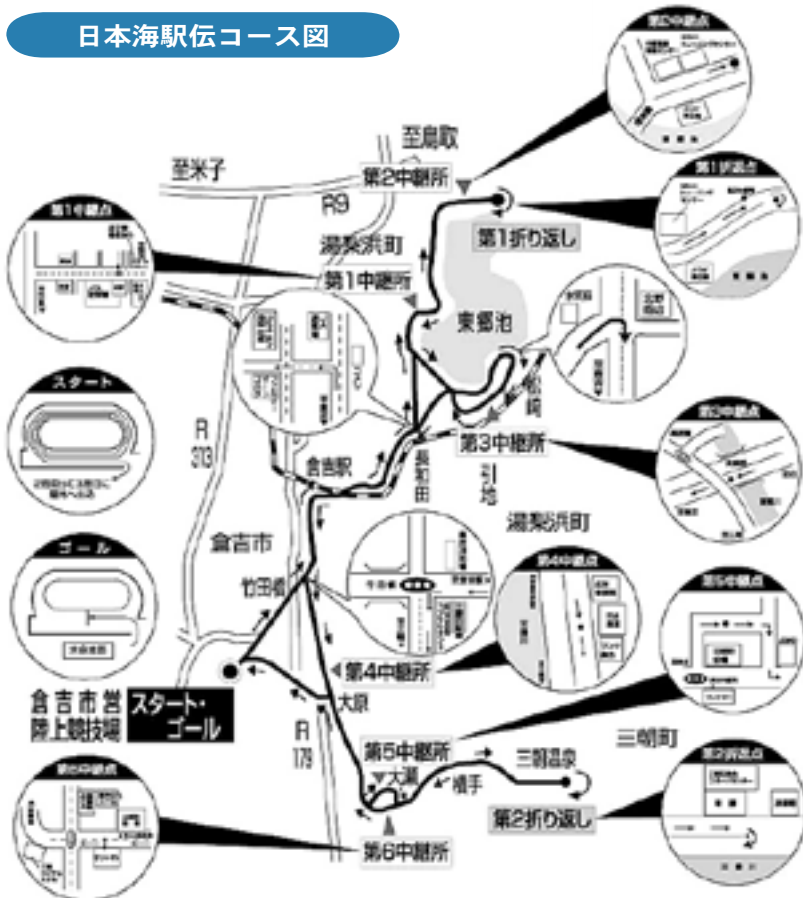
日本海駅伝コース図

第2中継点
至鳥取
至米子
第2中継所
R9
第1折り返し
第1折返点
第1中継点
湯梨浜町
第1中継所
東郷池
スタート
松崎
第3中継所
第3中継点
R
313
倉吉駅
長和田
引地
湯梨浜町
ゴール
倉吉市
第4中継点
竹田橋
第5中継点
第4中継所
倉吉市営
陸上競技場
スタート・
ゴール
大原
R
179
三朝町
第5中継所
三朝温泉
大瀬
横手
第2折返点
第6中継点
第2折り返し
第6中継所